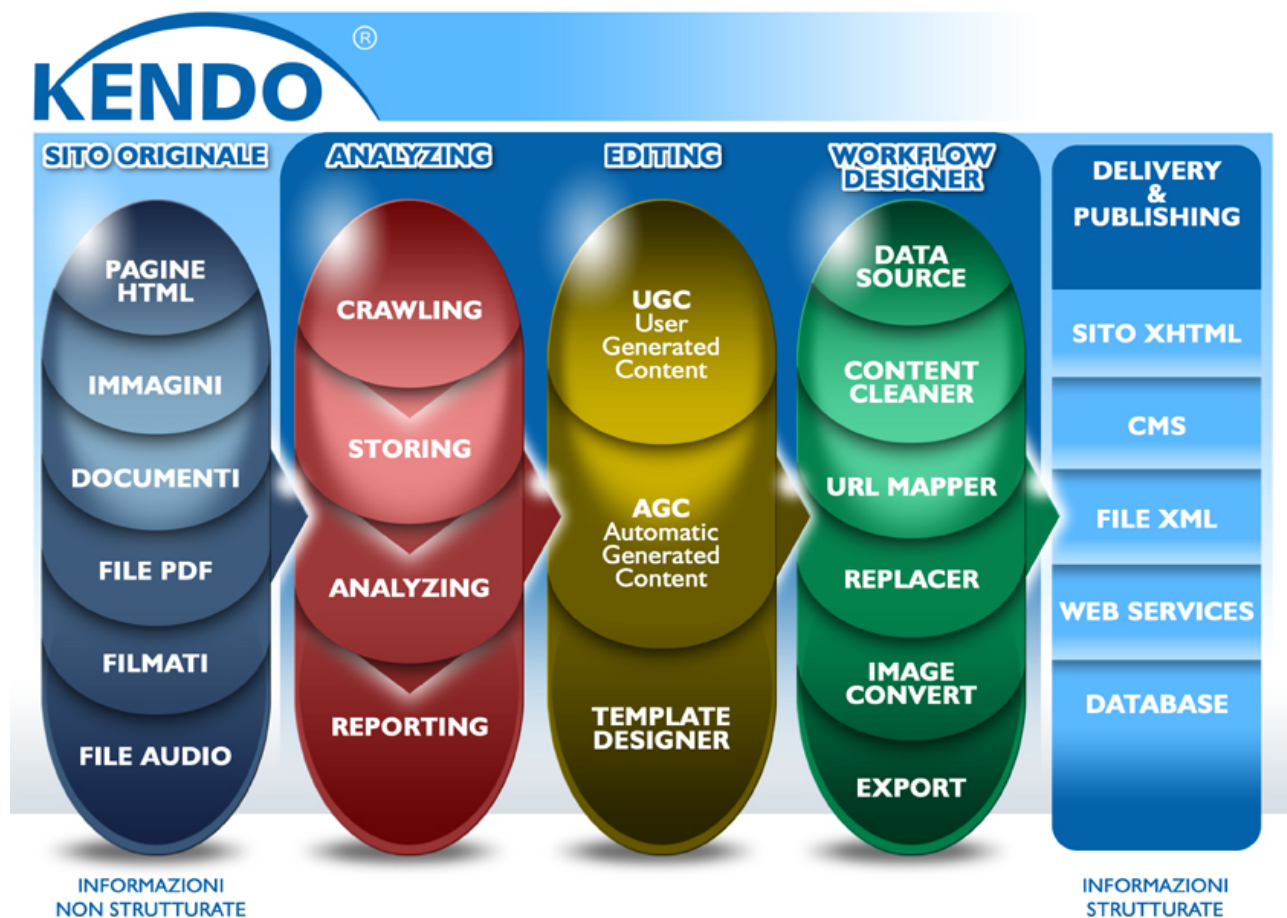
KENDO®

SITO ORIGINALE

PAGINE HTML

IMMAGINI

DOCUMENTI

FILE PDF

FILMATI

FILE AUDIO

ANALYZING

CRAWLING

STORING

ANALYZING

REPORTING

EDITING

UGC User Generated Content

AGC Automatic Generated Content

TEMPLATE DESIGNER

WORKFLOW DESIGNER

DATA SOURCE

CONTENT CLEANER

URL MAPPER

REPLACER

IMAGE CONVERT

EXPORT

DELIVERY & PUBLISHING

SITO XHTML

CMS

FILE XML

WEB SERVICES

DATABASE

INFORMAZIONI NON STRUTTURATE

INFORMAZIONI STRUTTURATE